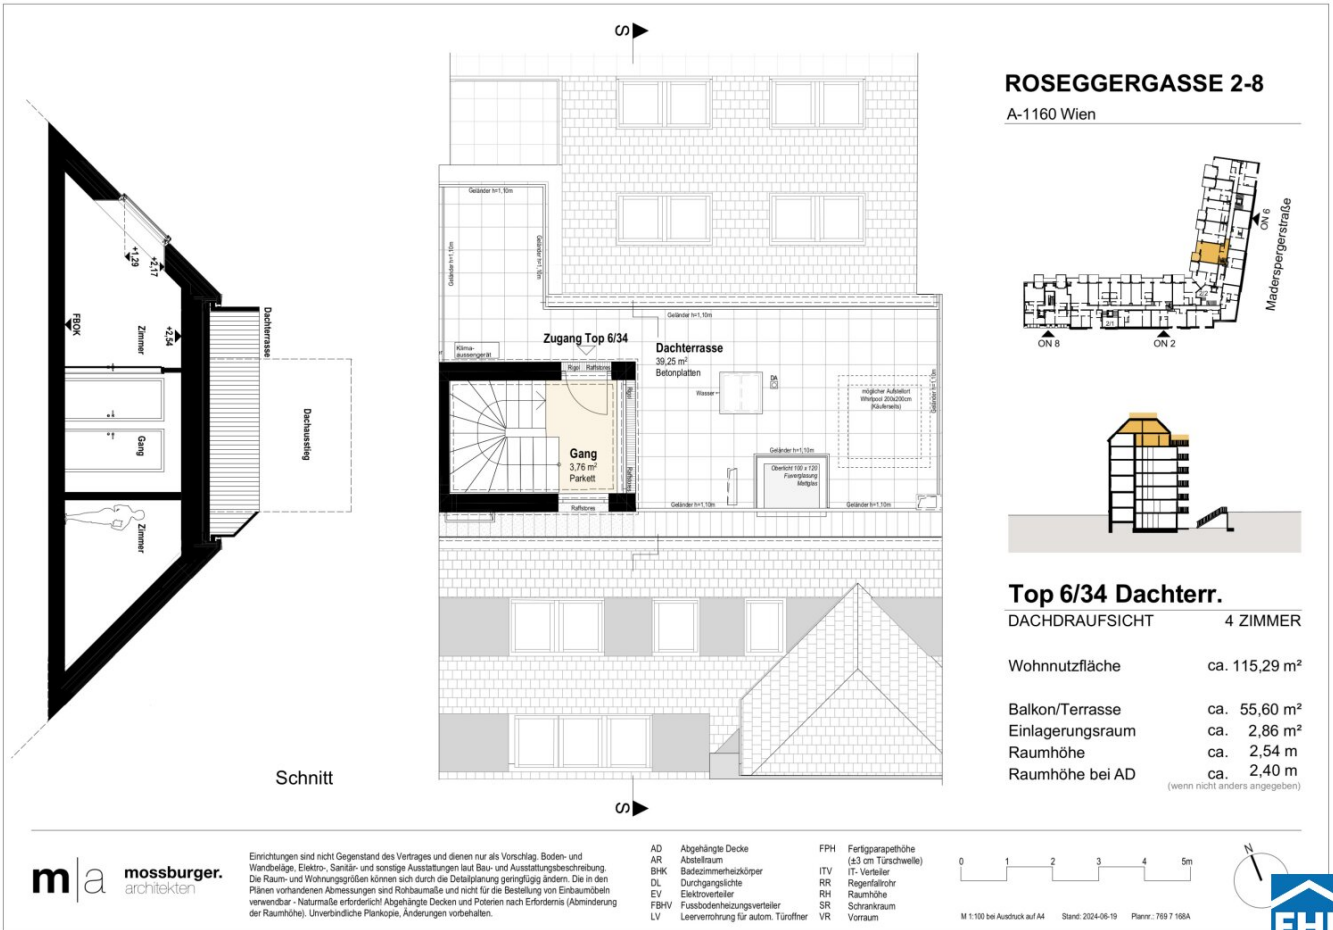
S

ROSEGGERGASSE 2-8
A-1160 Wien

Madersperger­straße
ON 6
ON 8
ON 2

+1,29
+2,17
FBOK
Zimmer
+2,54
Dachterrasse
Dachausstieg
Gang
Zimmer

Geländer h=1,10m
Geländer h=1,10m
Geländer h=1,10m
Geländer h=1,10m
Klima-aussengerät
Zugang Top 6/34
Dachterrasse
39,25 m²
Betonplatten
Rigol
Raffstores
Gang
3,76 m²
Parkett
Wasser
DA
möglicher Aufstellort Whirlpool 200x200cm (Käuferseits)
Geländer h=1,10m
Oberlicht 100 x 120 Fixverglasung Mattglas
Geländer h=1,10m
Geländer h=1,10m
Raffstores

S

Schnitt

Top 6/34 Dachterr.
DACHDRAUFSICHT 4 ZIMMER

Wohnnutzfläche ca. 115,29 m²

Balkon/Terrasse ca. 55,60 m²
Einlagerungsraum ca. 2,86 m²
Raumhöhe ca. 2,54 m
Raumhöhe bei AD ca. 2,40 m
(wenn nicht anders angegeben)

m|a mossburger. architekten

Einrichtungen sind nicht Gegenstand des Vertrages und dienen nur als Vorschlag. Boden- und Wandbeläge, Elektro-, Sanitär- und sonstige Ausstattungen laut Bau- und Ausstattungsbeschreibung. Die Raum- und Wohnungsgrößen können sich durch die Detailplanung geringfügig ändern. Die in den Plänen vorhandenen Abmessungen sind Rohbaumaße und nicht für die Bestellung von Einbaumöbeln verwendbar - Naturmaße erforderlich! Abgehängte Decken und Poterien nach Erfordernis (Abminderung der Raumhöhe). Unverbindliche Plankopie, Änderungen vorbehalten.

AD Abgehängte Decke
AR Abstellraum
BHK Badezimmerheizkörper
DL Durchgangslichte
EV Elektroverteiler
FBHV Fussbodenheizungsverteiler
LV Leerverrohrung für autom. Türöffner
FPH Fertigparapethöhe (±3 cm Türschwelle)
ITV IT- Verteiler
RR Regenfallrohr
RH Raumhöhe
SR Schrankraum
VR Vorraum

0 1 2 3 4 5m
M 1:100 bei Ausdruck auf A4 Stand: 2024-06-19 Plannr.: 769 7 168A

N